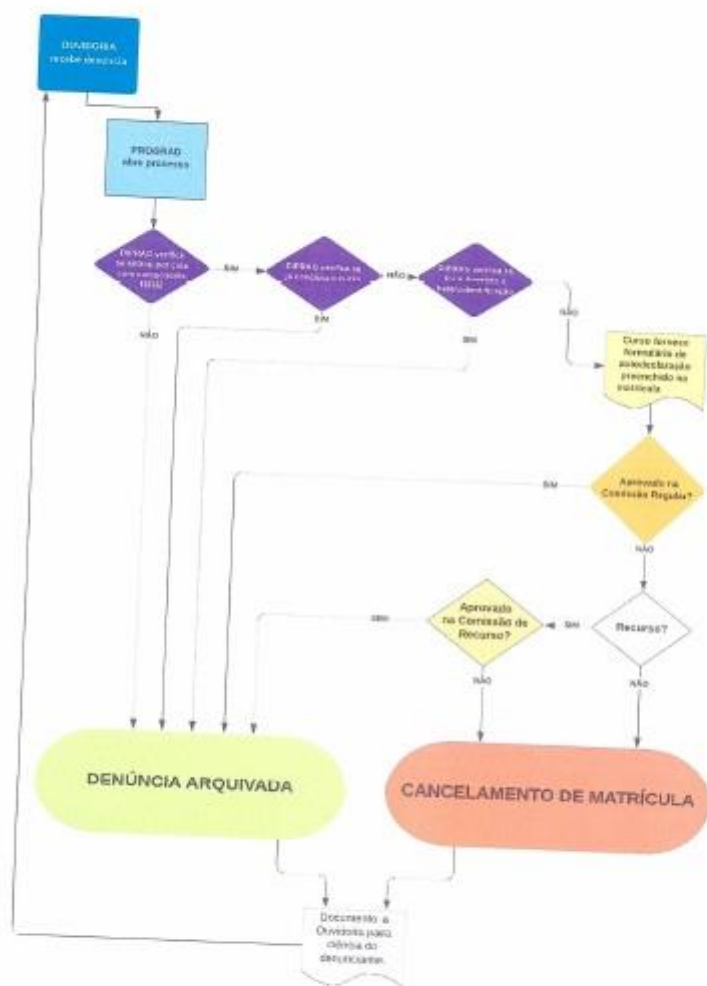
OUVIDORIA
recebe denúncia

PROGRAD
abre processo

DIRAAC verifica se aluno entrou com comprovante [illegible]

SIM

DIRAAC verifica se já consta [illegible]

NÃO

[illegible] verifica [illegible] heteroidentificação

NÃO

SIM

SIM

NÃO

Curso fornece formulário de autodeclaração preenchido na matrícula

SIM

Aprovado na Comissão Regular?

NÃO

SIM

Aprovado na Comissão de Recurso?

SIM

Recurso?

NÃO

NÃO

DENÚNCIA ARQUIVADA

CANCELAMENTO DE MATRÍCULA

Documento à Ouvidoria para ciência do denunciante.